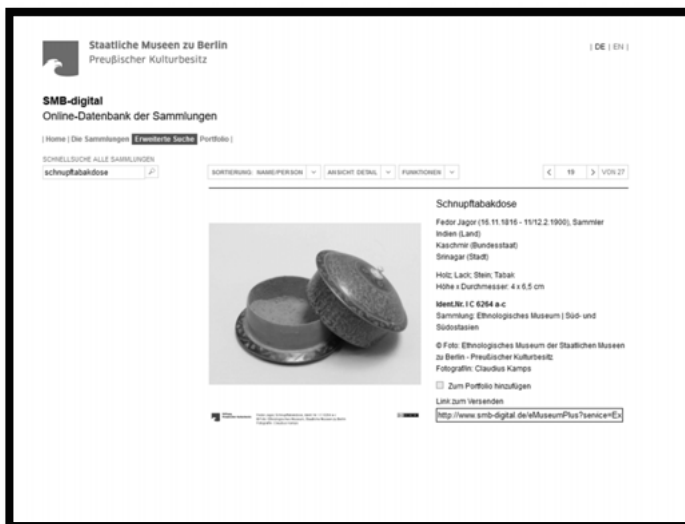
Staatliche Museen zu Berlin
Preußischer Kulturbesitz

| DE | EN |

SMB-digital
Online-Datenbank der Sammlungen

| Home | Die Sammlungen | Erweiterte Suche | Portfolio |

SCHNELLSUCHE ALLE SAMMLUNGEN
schnupftabakdose

SORTIERUNG: NAME/PERSON | ANSICHT: DETAIL | FUNKTIONEN

< 19 > VON 27

Schnupftabakdose

Fedor Jagor (16.11.1816 - 11/12.2.1900), Sammler
Indien (Land)
Kaschmir (Bundesstaat)
Srinagar (Stadt)

Holz; Lack; Stein; Tabak
Höhe x Durchmesser: 4 x 6,5 cm

Ident.Nr. I C 6264 a-c
Sammlung: Ethnologisches Museum | Süd- und Südostasien

© Foto: Ethnologisches Museum der Staatlichen Museen zu Berlin - Preußischer Kulturbesitz
Fotografin: Claudius Kamps

Zum Portfolio hinzufügen

Link zum Versenden
http://www.smb-digital.de/eMuseumPlus?service=Ex

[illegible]